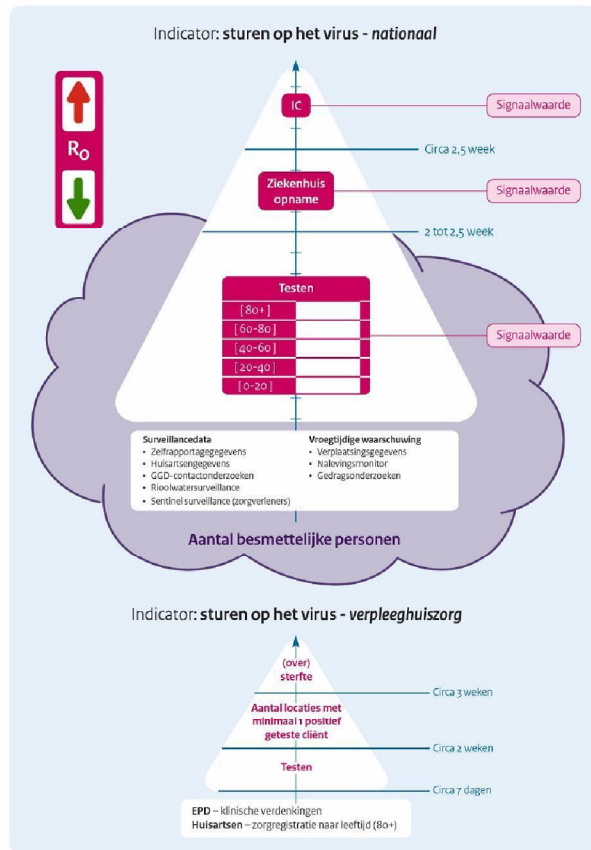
Indicator: **sturen op het virus** - ***nationaal***

$R_0$

IC

Signaalwaarde

Circa 2,5 week

Ziekenhuis opname

Signaalwaarde

2 tot 2,5 week

Testen

[80+]

[60-80]

[40-60]

[20-40]

[0-20]

Signaalwaarde

**Surveillancedata**
- Zelfrapportagegegevens
- Huisartsengegevens
- GGD-contactonderzoeken
- Rioolwatersurveillance
- Sentinel surveillance (zorgverleners)

**Vroegtijdige waarschuwing**
- Verplaatsingsgegevens
- Nalevingsmonitor
- Gedragsonderzoeken

Aantal besmettelijke personen

Indicator: **sturen op het virus** - ***verpleeghuiszorg***

(over) sterfte

Circa 3 weken

Aantal locaties met minimaal 1 positief geteste cliënt

Circa 2 weken

Testen

Circa 7 dagen

**EPD** – klinische verdenkingen
**Huisartsen** – zorgregistratie naar leeftijd (80+)